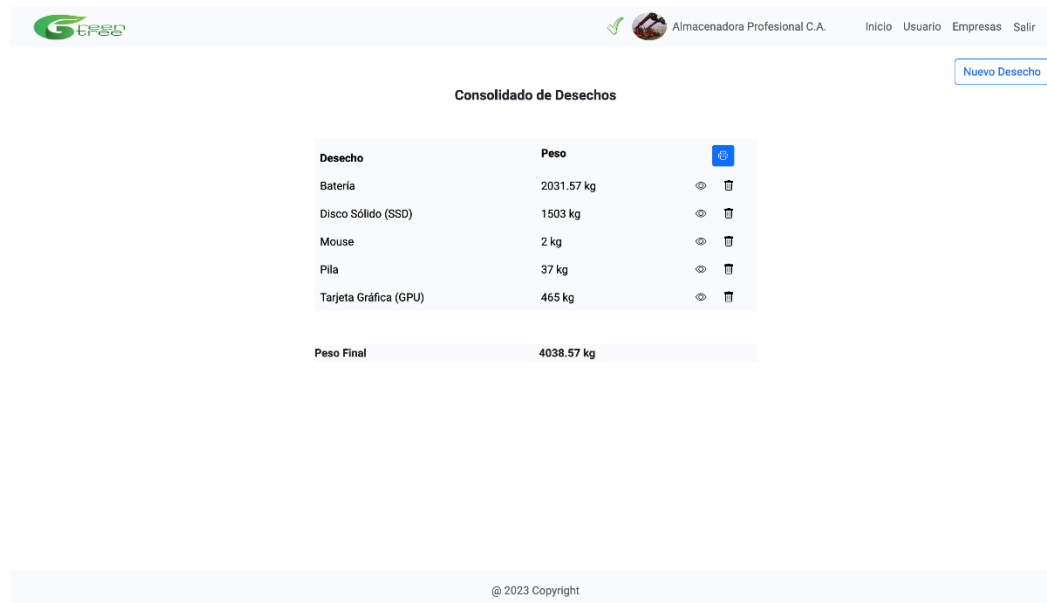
Green tree

Almacenadora Profesional C.A.

Inicio Usuario Empresas Salir

Nuevo Desecho

Consolidado de Desechos

| Desecho | Peso |
|---|---|
| Batería | 2031.57 kg |
| Disco Sólido (SSD) | 1503 kg |
| Mouse | 2 kg |
| Pila | 37 kg |
| Tarjeta Gráfica (GPU) | 465 kg |

| Peso Final | 4038.57 kg |
|---|---|

@ 2023 Copyright